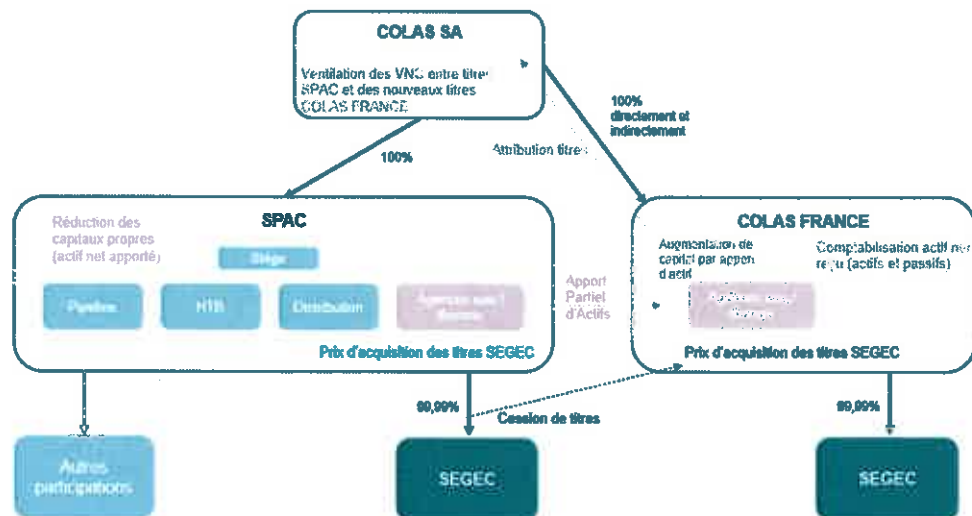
COLAS SA

Ventilation des VNC entre titres SPAC et des nouveaux titres COLAS FRANCE

100%

Attribution titres

100% directement et indirectement

SPAC

Réduction des capitaux propres (actif net apporté)

Siège

Pipeline

HTB

Distribution

Agences sud / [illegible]

Prix d'acquisition des titres SEGEC

Apport Partiel d'Actifs

COLAS FRANCE

Augmentation de capital par apport d'actif

Comptabilisation actif net reçu (actifs et passifs)

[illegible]

Prix d'acquisition des titres SEGEC

99,99%

Cession de titres

99,99%

Autres participations

SEGEC

SEGEC